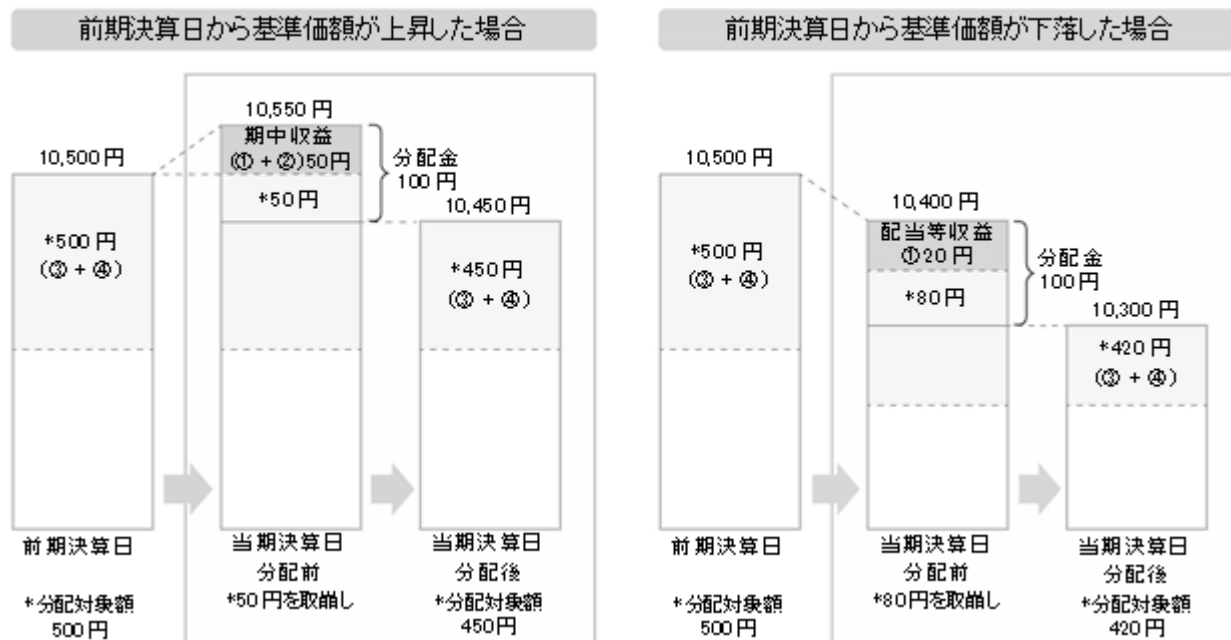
前期決算日から基準価額が上昇した場合

10,500円

*500円
(③ + ④)

10,550円

期中収益
(① + ②)50円

*50円

分配金
100円

10,450円

*450円
(③ + ④)

前期決算日

*分配対象額
500円

当期決算日
分配前
*50円を取崩し

当期決算日
分配後
*分配対象額
450円

前期決算日から基準価額が下落した場合

10,500円

*500円
(③ + ④)

10,400円

配当等収益
①20円

*80円

分配金
100円

10,300円

*420円
(③ + ④)

前期決算日

*分配対象額
500円

当期決算日
分配前
*80円を取崩し

当期決算日
分配後
*分配対象額
420円